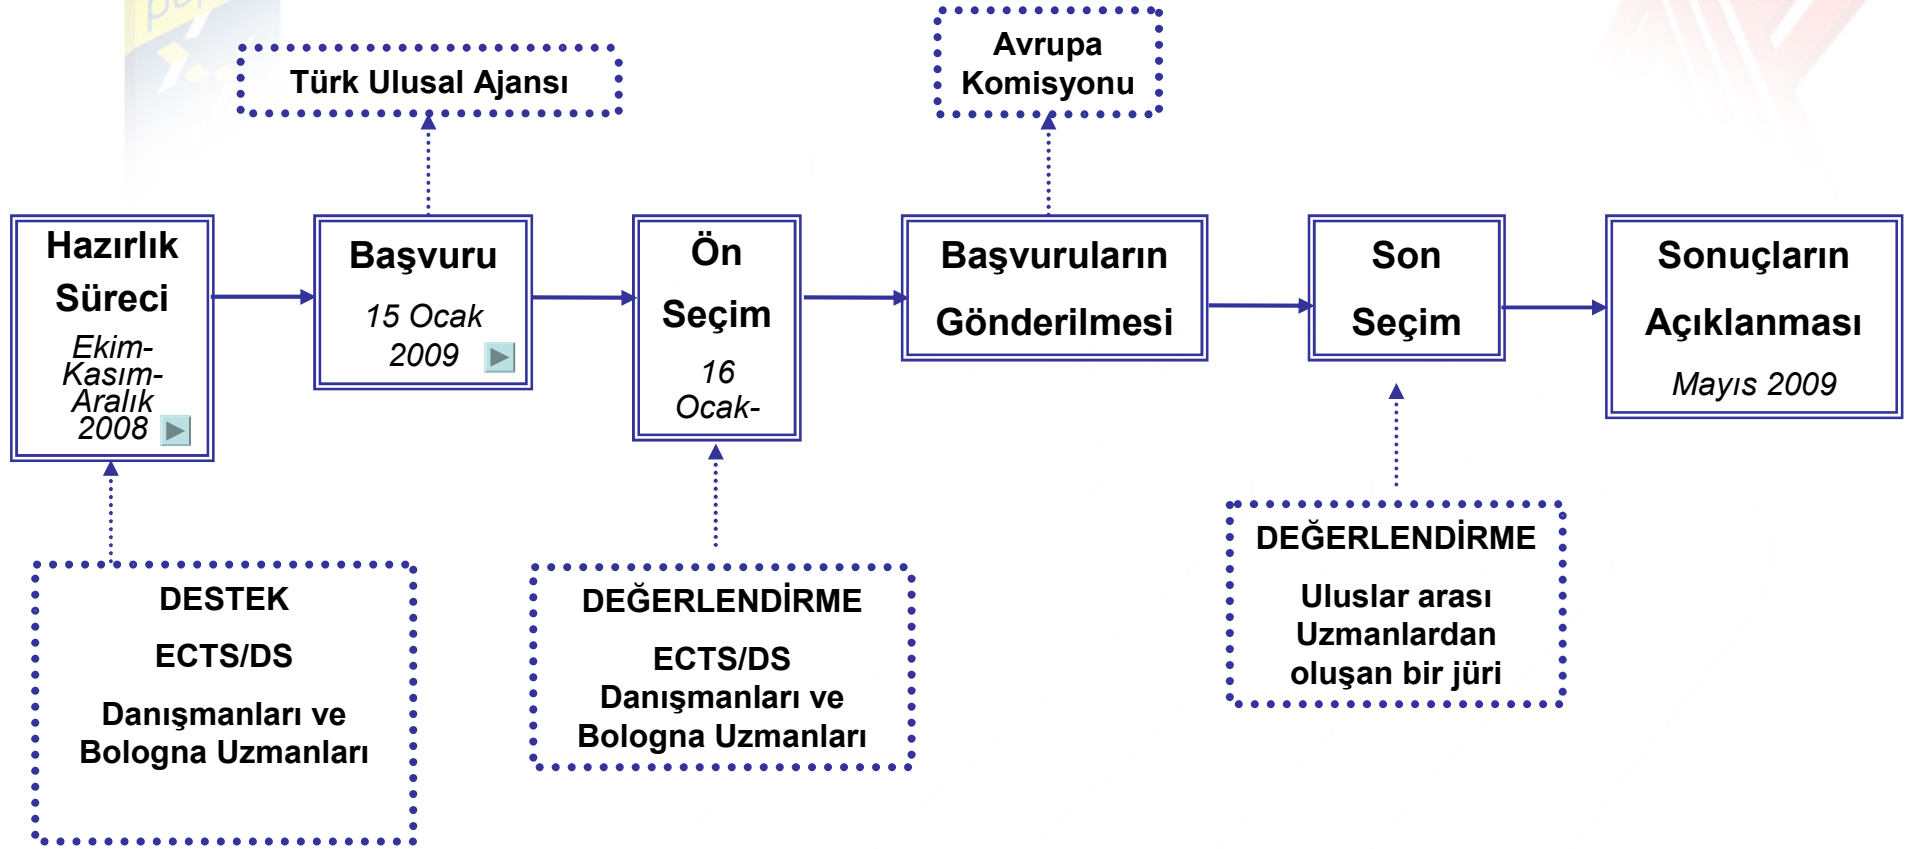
Türk Ulusal Ajansı

Avrupa Komisyonu

Hazırlık Süreci

Ekim-Kasım-Aralık 2008

Başvuru

15 Ocak 2009

Ön Seçim

16 Ocak-

Başvuruların Gönderilmesi

Son Seçim

Sonuçların Açıklanması

Mayıs 2009

DESTEK

ECTS/DS

Danışmanları ve Bologna Uzmanları

DEĞERLENDİRME

ECTS/DS Danışmanları ve Bologna Uzmanları

DEĞERLENDİRME

Uluslar arası Uzmanlardan oluşan bir jüri